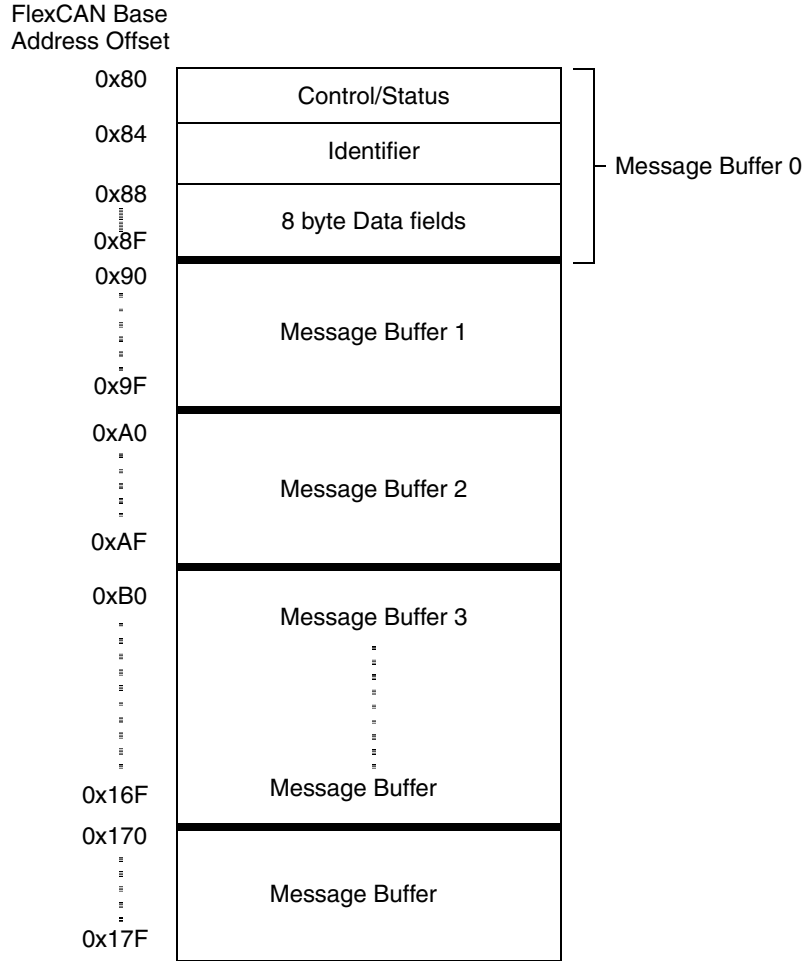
FlexCAN Base Address Offset

0x80
Control/Status

0x84
Identifier

Message Buffer 0

0x88
8 byte Data fields
0x8F

0x90
Message Buffer 1
0x9F

0xA0
Message Buffer 2
0xAF

0xB0
Message Buffer 3
Message Buffer
0x16F

0x170
Message Buffer
0x17F